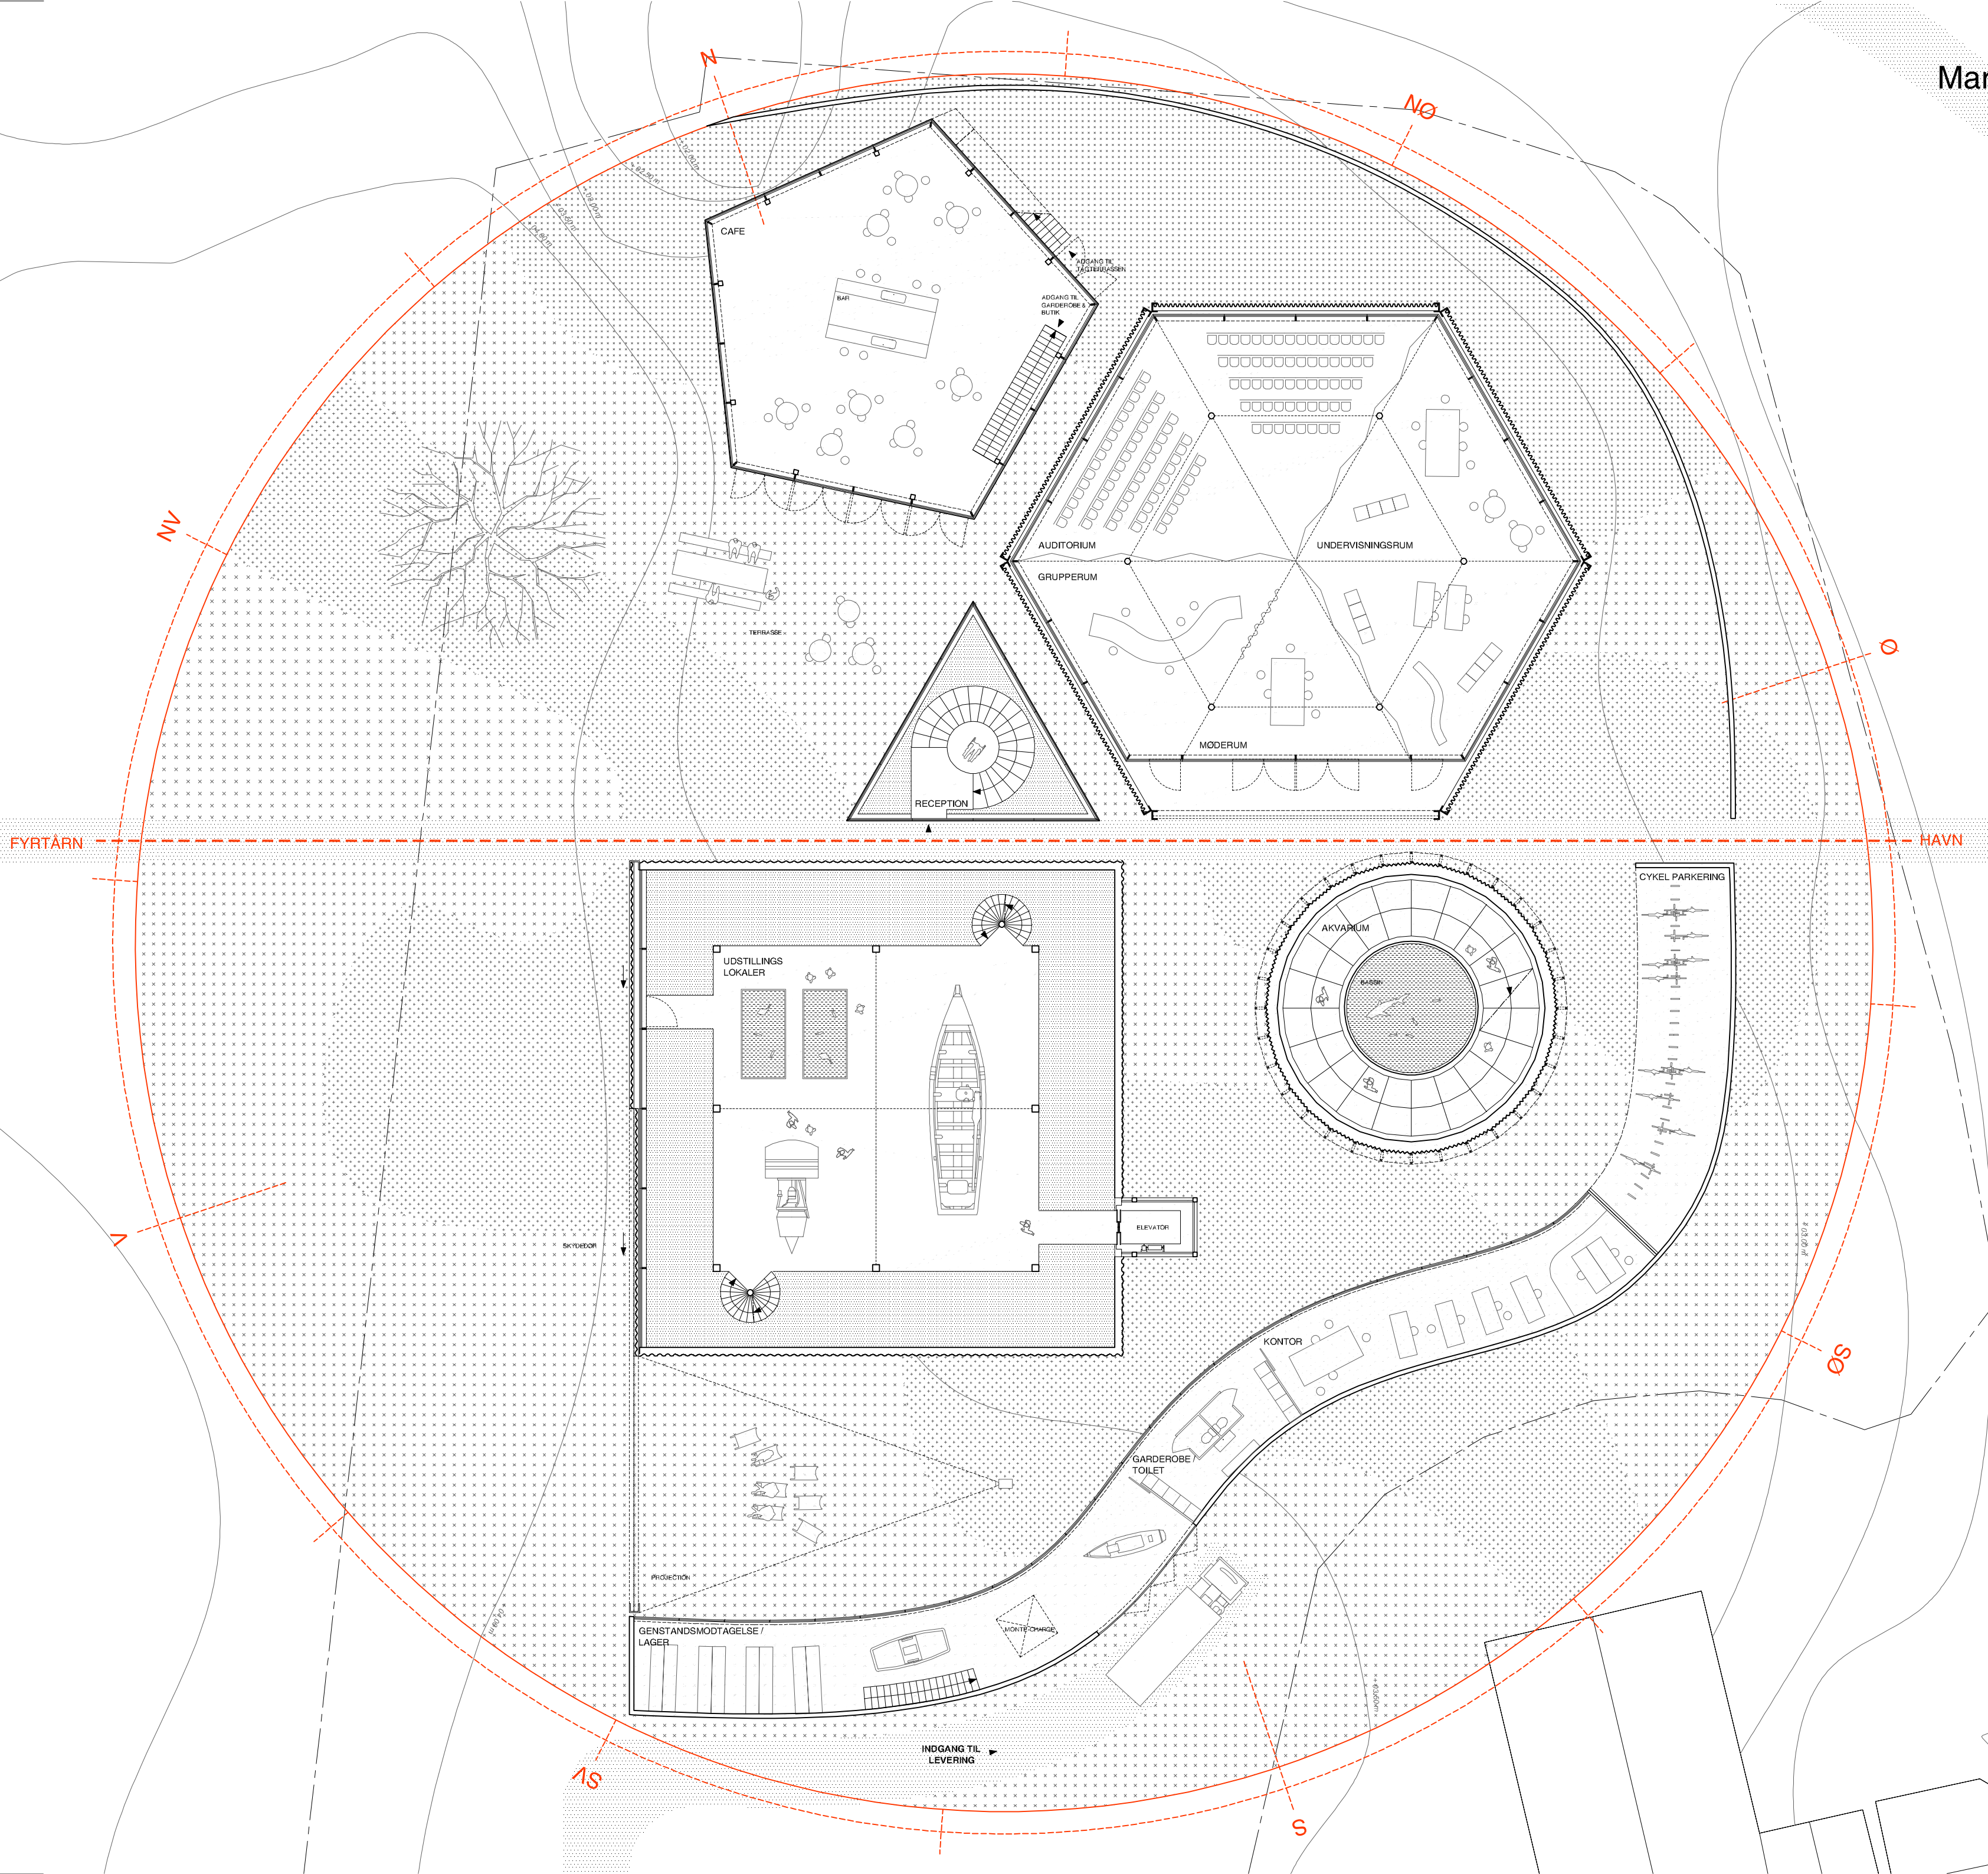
Mar

N

NØ

NV

Ø

V

ØS

SV

S

FYRTÅRN

HAVN

CAFE

BAR

ADGANG TIL TAGTERRASSEN

ADGANG TIL GARDEROBE & BUTIK

TERRASSE

AUDITORIUM

UNDERVISNINGSRUM

GRUPPERUM

MØDERUM

RECEPTION

CYKEL PARKERING

AKVARIUM

BASSIN

UDSTILLINGS LOKALER

ELEVATOR

SKYDEDØR

KONTOR

GARDEROBE TOILET

PROJECTION

MONTE-CHARGE

GENSTANDSMODTAGELSE / LAGER

INDGANG TIL LEVERING